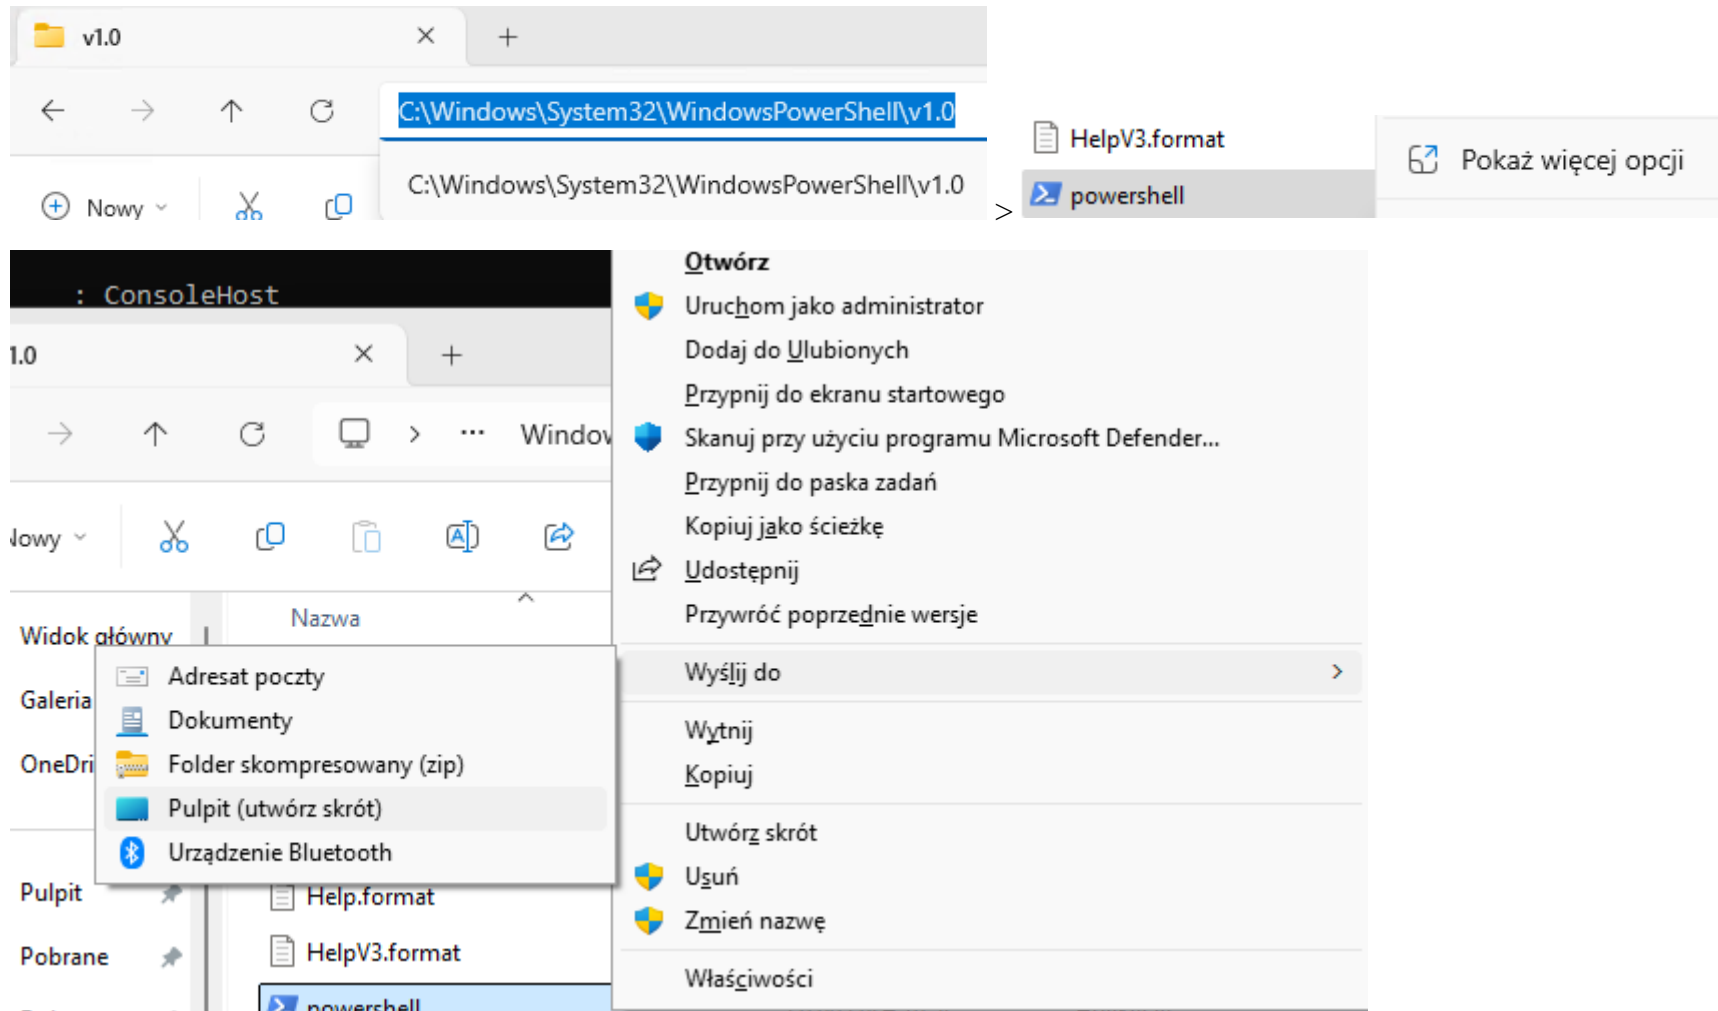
v1.0

C:\Windows\System32\WindowsPowerShell\v1.0

C:\Windows\System32\WindowsPowerShell\v1.0

Nowy

>

HelpV3.format

powershell

Pokaż więcej opcji

: ConsoleHost

1.0

Windo

Nowy

Nazwa

Widok główny

Galeria

OneDri

Pulpit

Pobrane

Adresat poczty
Dokumenty
Folder skompresowany (zip)
Pulpit (utwórz skrót)
Urządzenie Bluetooth

Help.format
HelpV3.format
powershell

Otwórz
Uruchom jako administrator
Dodaj do Ulubionych
Przypnij do ekranu startowego
Skanuj przy użyciu programu Microsoft Defender...
Przypnij do paska zadań
Kopiuj jako ścieżkę
Udostępnij
Przywróć poprzednie wersje
Wyślij do
Wytnij
Kopiuj
Utwórz skrót
Usuń
Zmień nazwę
Właściwości